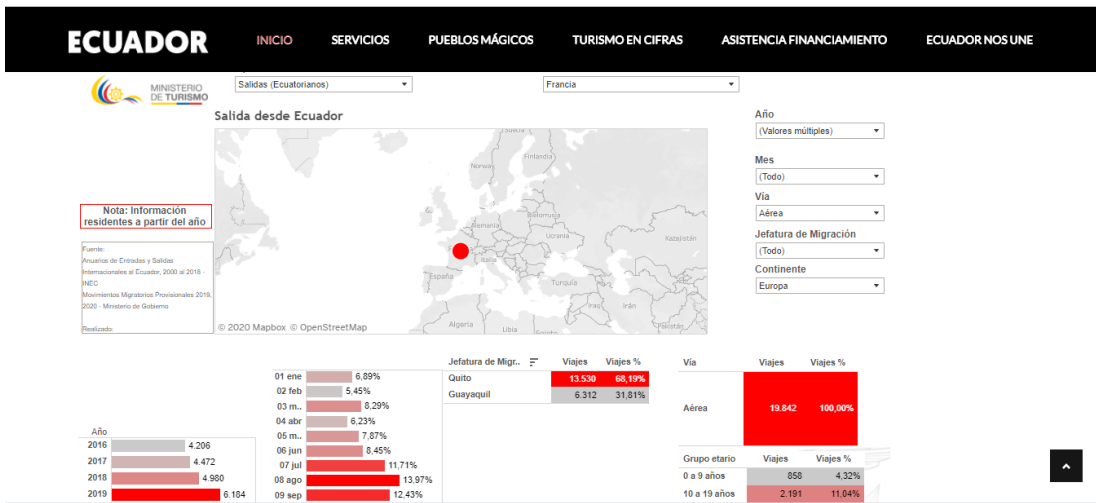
ECUADOR INICIO SERVICIOS PUEBLOS MÁGICOS TURISMO EN CIFRAS ASISTENCIA FINANCIAMIENTO ECUADOR NOS UNE

MINISTERIO DE TURISMO

Salidas (Ecuatorianos)

Francia

Salida desde Ecuador

Norway
Finlandia
Alemania
Ucrania
Kazajistán
España
Turquía
Irán
Argelia
Libia

© 2020 Mapbox © OpenStreetMap

Año
(Valores múltiples)

Mes
(Todo)

Vía
Aérea

Jefatura de Migración
(Todo)

Continente
Europa

Nota: Información residentes a partir del año

Fuente:
Anuarios de Entradas y Salidas Internacionales al Ecuador, 2000 al 2018 - INEC
Movimientos Migratorios Provisionales 2019, 2020 - Ministerio de Gobierno

Realizado:

Año
| Año | |
|---|---|
| 2016 | 4.206 |
| 2017 | 4.472 |
| 2018 | 4.980 |
| 2019 | 6.184 |

| Mes | % |
|---|---|
| 01 ene | 6,89% |
| 02 feb | 5,45% |
| 03 m.. | 8,29% |
| 04 abr | 6,23% |
| 05 m.. | 7,87% |
| 06 jun | 8,45% |
| 07 jul | 11,71% |
| 08 ago | 13,97% |
| 09 sep | 12,43% |

| Jefatura de Migr.. | Viajes | Viajes % |
|---|---|---|
| Quito | 13.530 | 68,19% |
| Guayaquil | 6.312 | 31,81% |

| Vía | Viajes | Viajes % |
|---|---|---|
| Aérea | 19.842 | 100,00% |

| Grupo etario | Viajes | Viajes % |
|---|---|---|
| 0 a 9 años | 858 | 4,32% |
| 10 a 19 años | 2.191 | 11,04% |